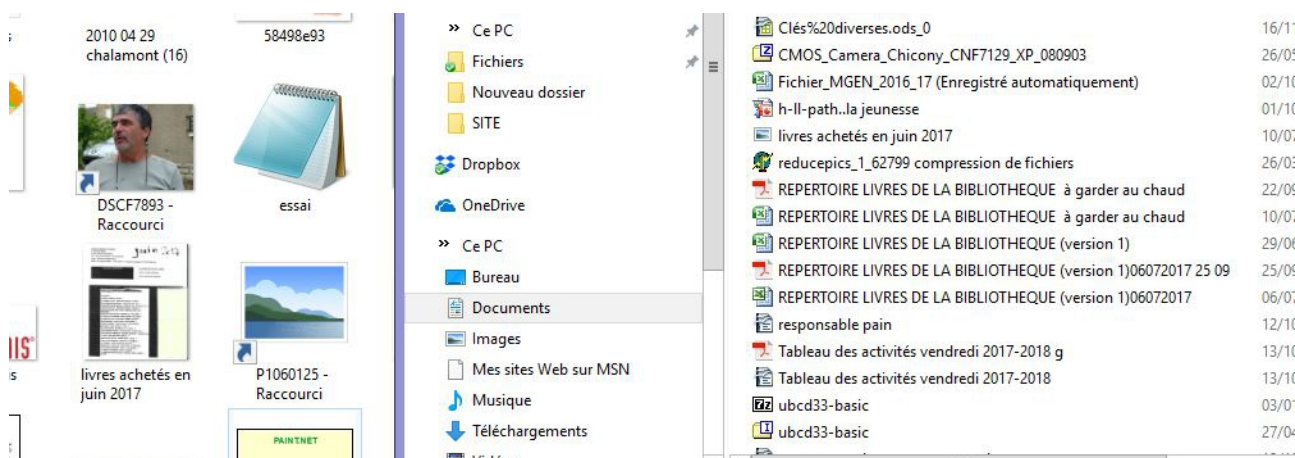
2010 04 29 chalamont (16)

58498e93

DSCF7893 - Raccourci

essai

livres achetés en juin 2017

P1060125 - Raccourci

PAINTNET

» Ce PC
Fichiers
Nouveau dossier
SITE
Dropbox
OneDrive
» Ce PC
Bureau
Documents
Images
Mes sites Web sur MSN
Musique
Téléchargements

Clés%20diverses.ods_0 16/1
CMOS_Camera_Chicony_CNF7129_XP_080903 26/0
Fichier_MGEN_2016_17 (Enregistré automatiquement) 02/1
h-ll-path..la jeunesse 01/1
livres achetés en juin 2017 10/0
reducepics_1_62799 compression de fichiers 26/0
REPERTOIRE LIVRES DE LA BIBLIOTHEQUE à garder au chaud 22/0
REPERTOIRE LIVRES DE LA BIBLIOTHEQUE à garder au chaud 10/0
REPERTOIRE LIVRES DE LA BIBLIOTHEQUE (version 1) 29/0
REPERTOIRE LIVRES DE LA BIBLIOTHEQUE (version 1)06072017 25 09 25/0
REPERTOIRE LIVRES DE LA BIBLIOTHEQUE (version 1)06072017 06/0
responsable pain 12/1
Tableau des activités vendredi 2017-2018 g 13/1
Tableau des activités vendredi 2017-2018 13/1
ubcd33-basic 03/0
ubcd33-basic 27/0